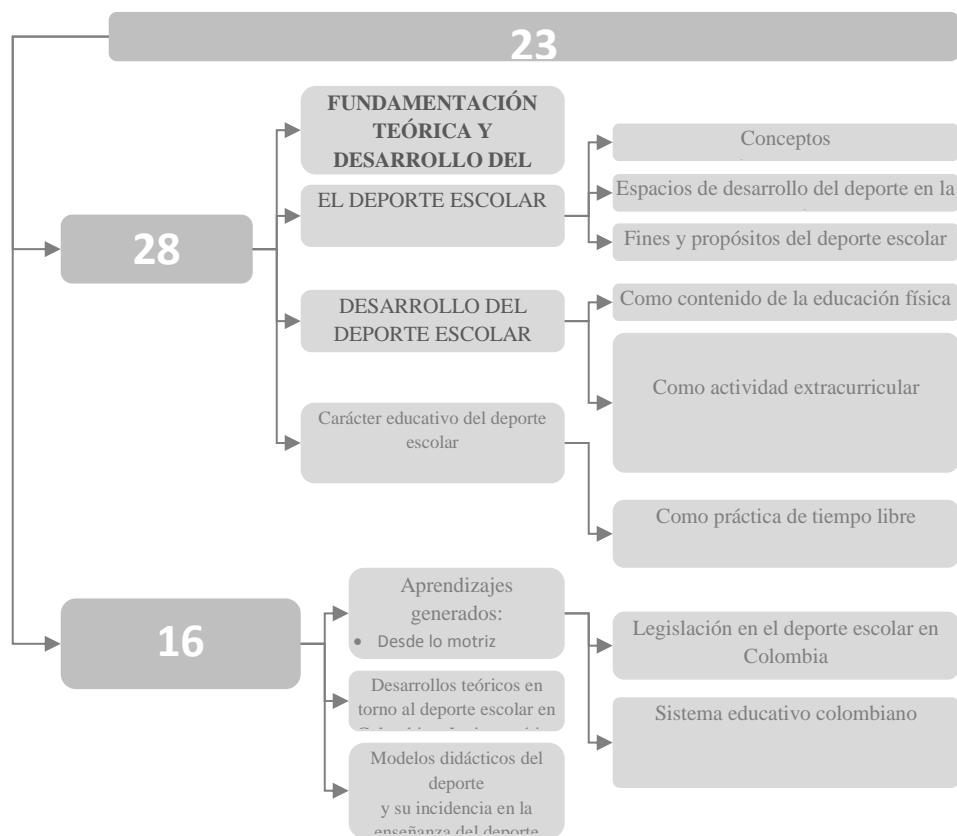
23

28

FUNDAMENTACIÓN TEÓRICA Y DESARROLLO DEL

EL DEPORTE ESCOLAR

Conceptos

Espacios de desarrollo del deporte en la

Fines y propósitos del deporte escolar

DESARROLLO DEL DEPORTE ESCOLAR

Como contenido de la educación física

Como actividad extracurricular

Carácter educativo del deporte escolar

Como práctica de tiempo libre

16

Aprendizajes generados:
• Desde lo motriz

Legislación en el deporte escolar en Colombia

Desarrollos teóricos en torno al deporte escolar en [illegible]

Sistema educativo colombiano

Modelos didácticos del deporte y su incidencia en la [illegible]